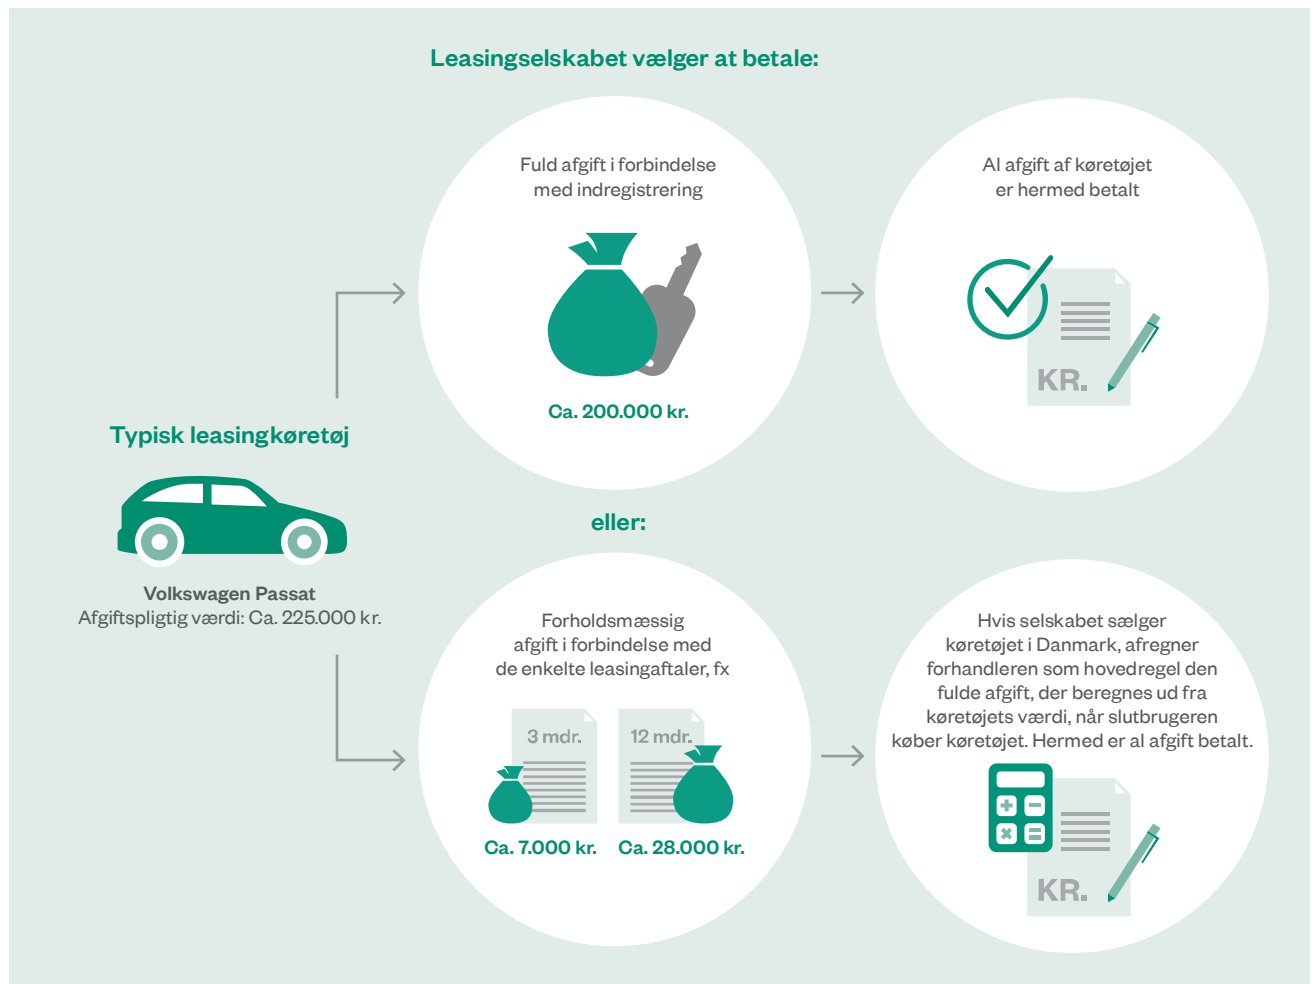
Leasingselskabet vælger at betale:

Typisk leasingkøretøj

Volkswagen Passat
Afgiftspligtig værdi: Ca. 225.000 kr.

Fuld afgift i forbindelse med indregistrering

Ca. 200.000 kr.

Al afgift af køretøjet er hermed betalt

KR.

eller:

Forholdsmæssig afgift i forbindelse med de enkelte leasingaftaler, fx

3 mdr.

12 mdr.

Ca. 7.000 kr.

Ca. 28.000 kr.

Hvis selskabet sælger køretøjet i Danmark, afregner forhandleren som hovedregel den fulde afgift, der beregnes ud fra køretøjets værdi, når slutbrugeren køber køretøjet. Hermed er al afgift betalt.

KR.